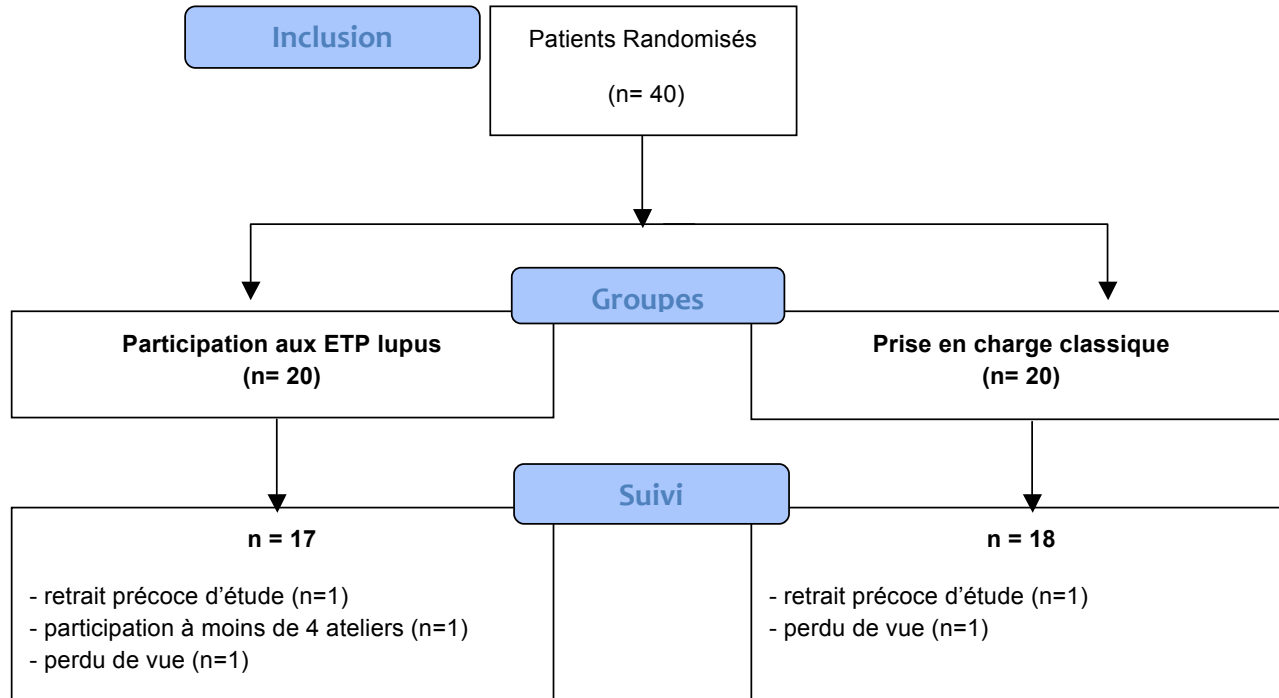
Inclusion

Patients Randomisés

(n= 40)

Groupes

Participation aux ETP lupus
(n= 20)

Prise en charge classique
(n= 20)

Suivi

n = 17

- retrait précoce d'étude (n=1)
- participation à moins de 4 ateliers (n=1)
- perdu de vue (n=1)

n = 18

- retrait précoce d'étude (n=1)
- perdu de vue (n=1)